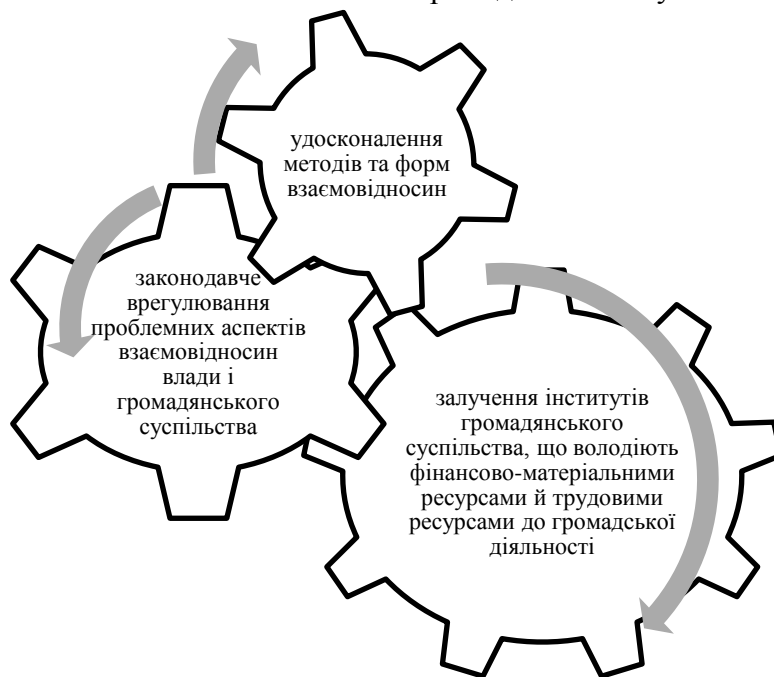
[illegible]

удосконалення методів та форм взаємовідносин

законодавче врегулювання проблемних аспектів взаємовідносин влади і громадянського суспільства

залучення інститутів громадянського суспільства, що володіють фінансово-матеріальними ресурсами й трудовими ресурсами до громадської діяльності